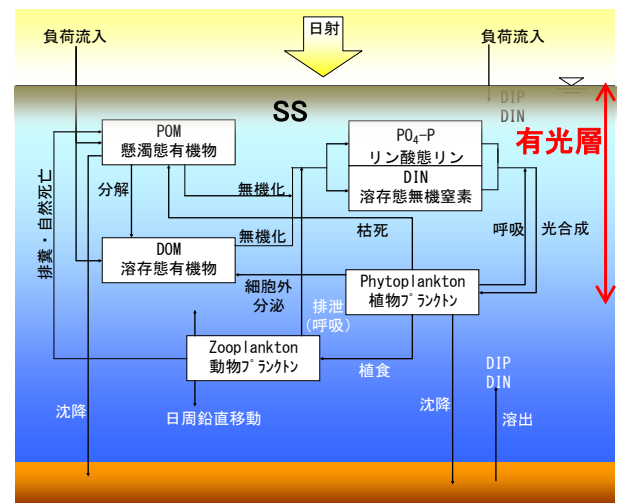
負荷流入

日射

負荷流入

DIP
DIN

SS

有光層

POM
懸濁態有機物

$PO_4$-P
リン酸態リン

DIN
溶存態無機窒素

分解

無機化

排糞・自然死亡

無機化

枯死

呼吸

光合成

DOM
溶存態有機物

細胞外
分泌

Phytoplankton
植物プランクトン

排泄
(呼吸)

Zooplankton
動物プランクトン

植食

DIP
DIN

沈降

日周鉛直移動

沈降

溶出